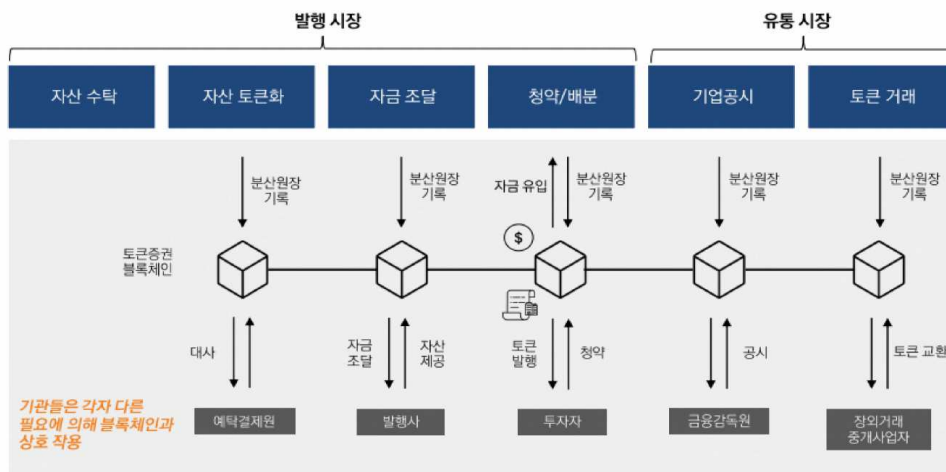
발행 시장

유통 시장

자산 수탁

자산 토큰화

자금 조달

청약/배분

기업공시

토큰 거래

분산원장 기록

분산원장 기록

자금 유입

분산원장 기록

분산원장 기록

분산원장 기록

$

토큰증권 블록체인

대사

자금 조달

자산 제공

토큰 발행

청약

공시

토큰 교환

기관들은 각자 다른 필요에 의해 블록체인과 상호 작용

예탁결제원

발행사

투자자

금융감독원

장외거래 중개사업자